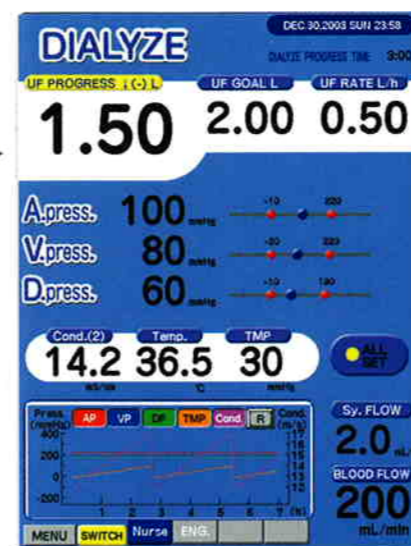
DEC 30,2003 SUN 23:59

DIALYZE

DIALYZE PROGRESS TIME 3:00

UF PROGRESS ↓(-) L

UF GOAL L

UF RATE L/h

1.50

2.00

0.50

A.press. 100 mmHg -10 220

V.press. 80 mmHg -20 220

D.press. 60 mmHg -10 190

Cond.(2) 14.2 mS/cm

Temp. 36.5 °C

TMP 30 mmHg

ALL SET

Press. (mmHg) 400 200 0 -200

AP VP DP TMP Cond. R

Cond. (mS) 18 17 16 15 14 13 12

1 2 3 4 5 6 7 (h)

Sy. FLOW 2.0 mL/

BLOOD FLOW 200 mL/min

MENU SWITCH Nurse ENG.